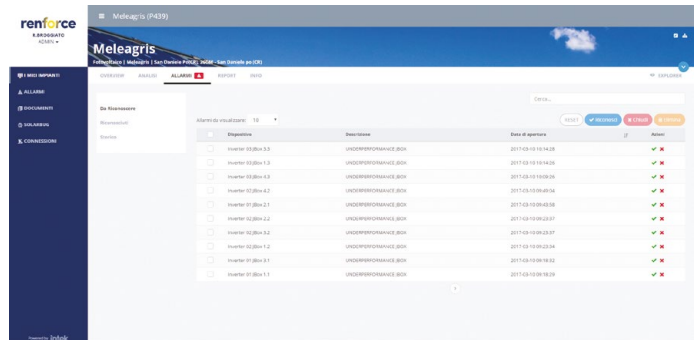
renforce
R.BROGGIATO
ADMIN ▾

I MIEI IMPIANTI
ALLARMI
DOCUMENTI
SOLARKIN
CONNESSIONI

Powered by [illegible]

≡ Meleagris (P439)

Meleagris
Fotovoltaico | Meleagris | San Daniele PO(CR) 26046 - San Daniele po (CR)

OVERVIEW ANALISI ALLARMI REPORT INFO

EXPLORER

Da Riconoscere
Riconosciuti
Storico

Cerca...

Allarmi da visualizzare: 10 ▾

RESET ✔ RICONOSCI ✖ CHIUDI ✖ IGNORA

| | Dispositivo | Descrizione | Data di apertura | Azioni |
|---|---|---|---|---|
| | Inverter 03 JBox 3.3 | UNDERPERFORMANCE JBOX | 2017-03-10 10:14:28 | ✔ ✖ |
| | Inverter 03 JBox 1.3 | UNDERPERFORMANCE JBOX | 2017-03-10 10:14:28 | ✔ ✖ |
| | Inverter 03 JBox 4.3 | UNDERPERFORMANCE JBOX | 2017-03-10 10:08:26 | ✔ ✖ |
| | Inverter 02 JBox 4.2 | UNDERPERFORMANCE JBOX | 2017-03-10 09:49:54 | ✔ ✖ |
| | Inverter 01 JBox 2.1 | UNDERPERFORMANCE JBOX | 2017-03-10 09:43:58 | ✔ ✖ |
| | Inverter 02 JBox 2.2 | UNDERPERFORMANCE JBOX | 2017-03-10 09:23:37 | ✔ ✖ |
| | Inverter 02 JBox 3.2 | UNDERPERFORMANCE JBOX | 2017-03-10 09:23:37 | ✔ ✖ |
| | Inverter 02 JBox 1.2 | UNDERPERFORMANCE JBOX | 2017-03-10 09:23:34 | ✔ ✖ |
| | Inverter 01 JBox 3.1 | UNDERPERFORMANCE JBOX | 2017-03-10 09:18:52 | ✔ ✖ |
| | Inverter 01 JBox 1.1 | UNDERPERFORMANCE JBOX | 2017-03-10 09:18:29 | ✔ ✖ |

1